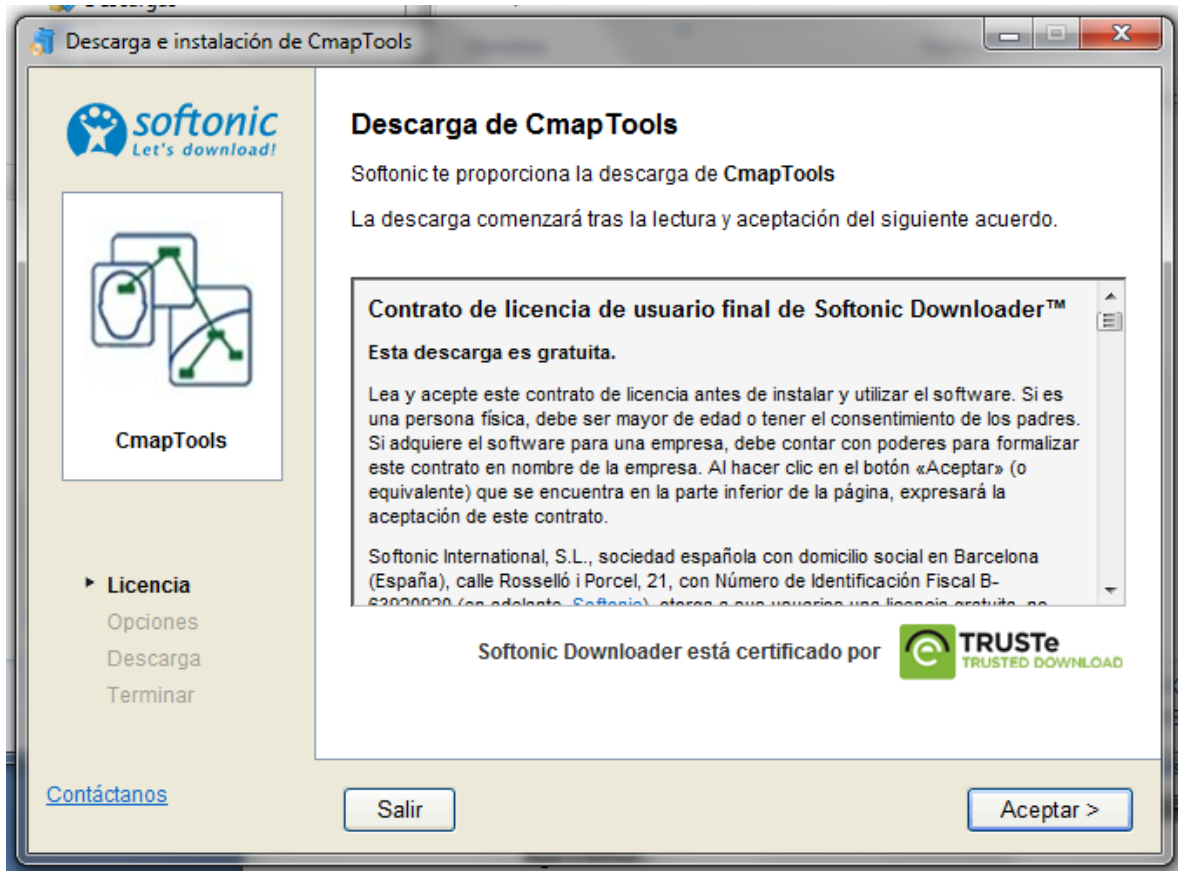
Descarga e instalación de CmapTools

softonic
Let's download!

CmapTools

▸ Licencia
Opciones
Descarga
Terminar

Contáctanos

Descarga de CmapTools

Softonic te proporciona la descarga de **CmapTools**

La descarga comenzará tras la lectura y aceptación del siguiente acuerdo.

Contrato de licencia de usuario final de Softonic Downloader™

Esta descarga es gratuita.

Lea y acepte este contrato de licencia antes de instalar y utilizar el software. Si es una persona física, debe ser mayor de edad o tener el consentimiento de los padres. Si adquiere el software para una empresa, debe contar con poderes para formalizar este contrato en nombre de la empresa. Al hacer clic en el botón «Aceptar» (o equivalente) que se encuentra en la parte inferior de la página, expresará la aceptación de este contrato.

Softonic International, S.L., sociedad española con domicilio social en Barcelona (España), calle Rosselló i Porcel, 21, con Número de Identificación Fiscal B-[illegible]

Softonic Downloader está certificado por

TRUSTe
TRUSTED DOWNLOAD

Salir

Aceptar >